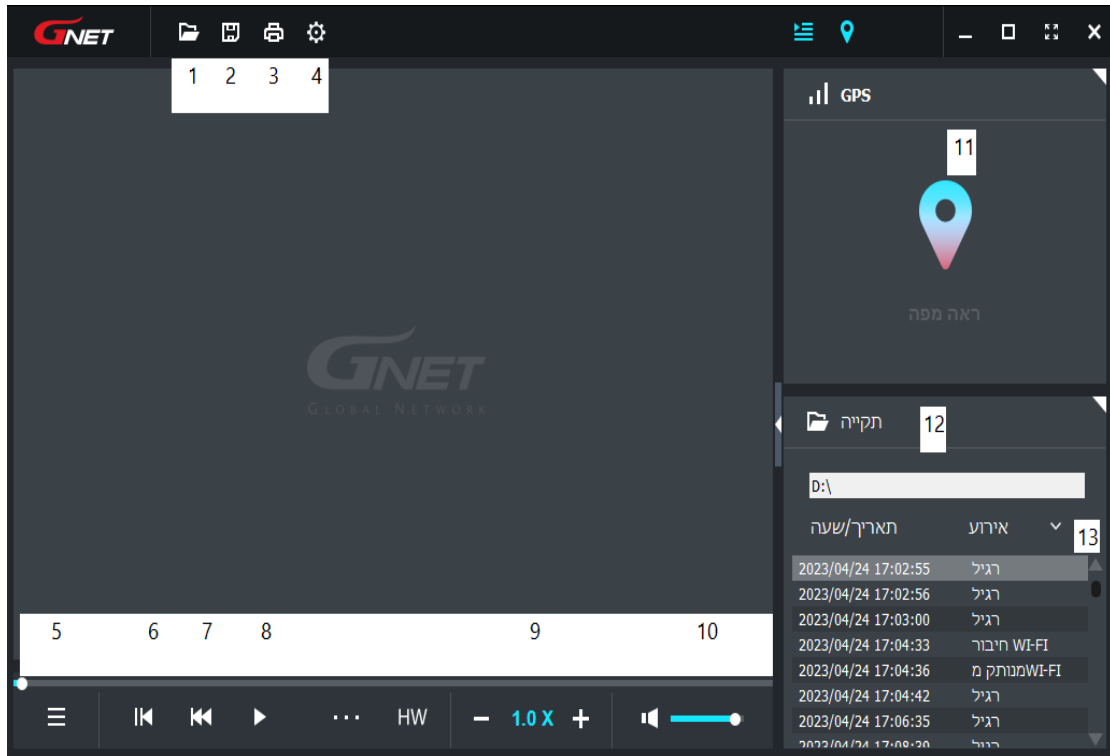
GNET

1 2 3 4

GPS

11

ראה מפה

GNET
GLOBAL NETWORK

תקייה 12

D:\

תאריך/שעה אירוע 13

| תאריך/שעה | אירוע |
|---|---|
| 2023/04/24 17:02:55 | רגיל |
| 2023/04/24 17:02:56 | רגיל |
| 2023/04/24 17:03:00 | רגיל |
| 2023/04/24 17:04:33 | WI-FI חיבור |
| 2023/04/24 17:04:36 | WI-FIמנותק מ |
| 2023/04/24 17:04:42 | רגיל |
| 2023/04/24 17:06:35 | רגיל |
| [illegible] | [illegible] |

5 6 7 8 9 10

HW 1.0 X